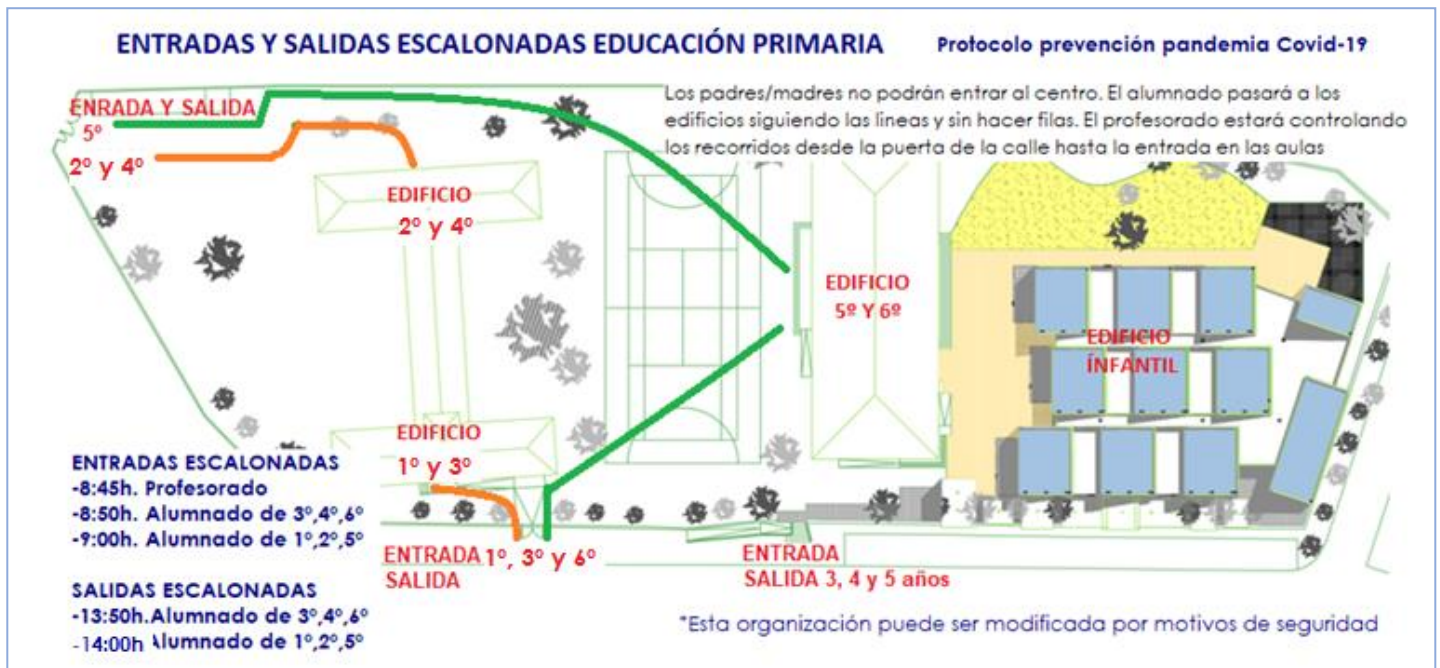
ENTRADAS Y SALIDAS ESCALONADAS EDUCACIÓN PRIMARIA

Protocolo prevención pandemia Covid-19

Los padres/madres no podrán entrar al centro. El alumnado pasará a los edificios siguiendo las líneas y sin hacer filas. El profesorado estará controlando los recorridos desde la puerta de la calle hasta la entrada en las aulas

ENTRADA Y SALIDA
5º
2º y 4º

EDIFICIO
2º y 4º

EDIFICIO
5º Y 6º

EDIFICIO
INFANTIL

EDIFICIO
1º y 3º

ENTRADAS ESCALONADAS
-8:45h. Profesorado
-8:50h. Alumnado de 3º,4º,6º
-9:00h. Alumnado de 1º,2º,5º

SALIDAS ESCALONADAS
-13:50h.Alumnado de 3º,4º,6º
-14:00h Alumnado de 1º,2º,5º

ENTRADA 1º, 3º y 6º
SALIDA

ENTRADA
SALIDA 3, 4 y 5 años

*Esta organización puede ser modificada por motivos de seguridad